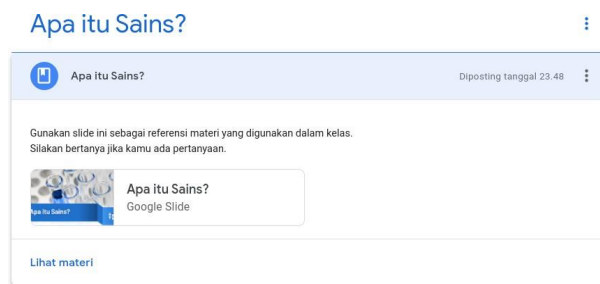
Apa itu Sains?

Apa itu Sains?

Diposting tanggal 23.48

Gunakan slide ini sebagai referensi materi yang digunakan dalam kelas.
Silakan bertanya jika kamu ada pertanyaan.

Apa itu Sains?

Apa itu Sains?
Google Slide

Lihat materi